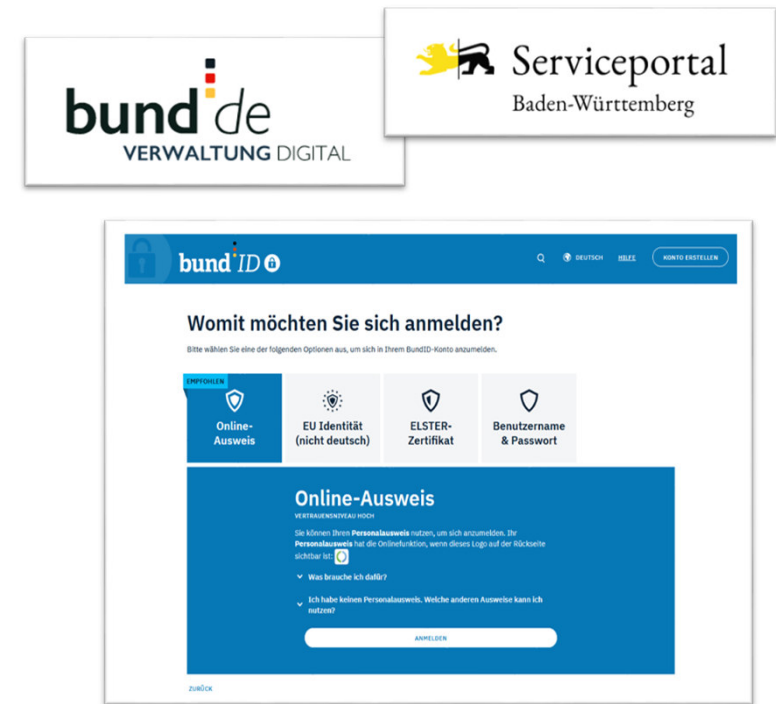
bund.de
VERWALTUNG DIGITAL

Serviceportal
Baden-Württemberg

bund ID

DEUTSCH HILFE KONTO ERSTELLEN

Womit möchten Sie sich anmelden?

Bitte wählen Sie eine der folgenden Optionen aus, um sich in Ihrem BundID-Konto anzumelden.

EMPFOHLEN

Online-Ausweis

EU Identität (nicht deutsch)

ELSTER-Zertifikat

Benutzername & Passwort

Online-Ausweis

VERTRAUENSNIVEAU HOCH

Sie können Ihren **Personalausweis** nutzen, um sich anzumelden. Ihr **Personalausweis** hat die Onlinefunktion, wenn dieses Logo auf der Rückseite sichtbar ist:

Was brauche ich dafür?

Ich habe keinen Personalausweis. Welche anderen Ausweise kann ich nutzen?

ANMELDEN

ZURÜCK